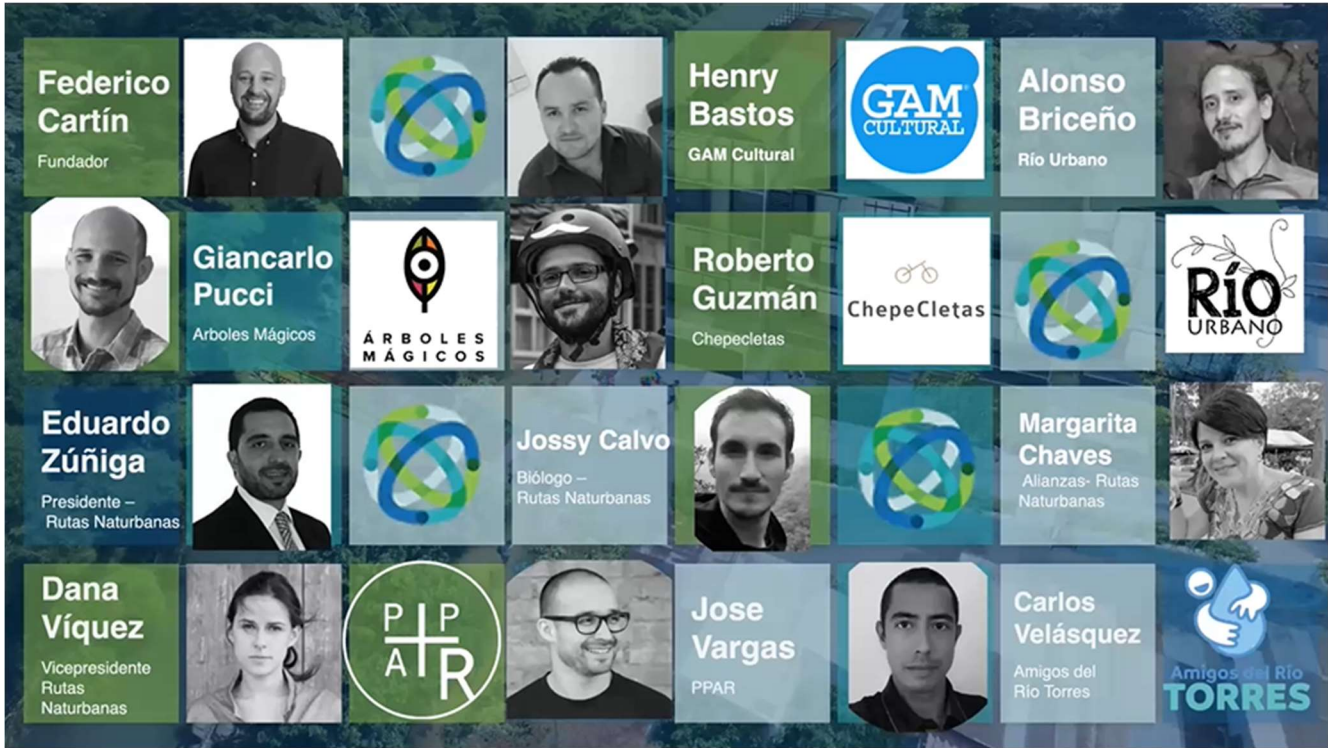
Federico Cartín
Fundador

Henry Bastos
GAM Cultural

GAM CULTURAL

Alonso Briceño
Río Urbano

Giancarlo Pucci
Arboles Mágicos

ÁRBOLES MÁGICOS

Roberto Guzmán
Chepecletas

ChepeCletas

RÍO URBANO

Eduardo Zúñiga
Presidente – Rutas Naturbanas

Jossy Calvo
Biólogo – Rutas Naturbanas

Margarita Chaves
Alianzas- Rutas Naturbanas

Dana Víquez
Vicepresidente Rutas Naturbanas

P P A R

Jose Vargas
PPAR

Carlos Velásquez
Amigos del Río Torres

Amigos del Río TORRES